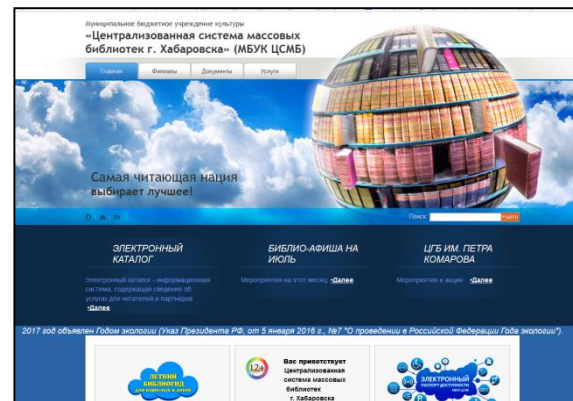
Муниципальное бюджетное учреждение культуры
«Централизованная система массовых библиотек г. Хабаровска» (МБУК ЦСМБ)

Главная
Филиалы
Документы
Услуги

Самая читающая нация выбирает лучшее!

Поиск:
Найти

ЭЛЕКТРОННЫЙ КАТАЛОГ
Электронный каталог - информационная система, содержащая сведения об услугах для читателей и партнеров
•Далее

БИБЛИО-АФИША НА ИЮЛЬ
Мероприятия на этот месяц •Далее

ЦГБ ИМ. ПЕТРА КОМАРОВА
Мероприятия и акции •Далее

2017 год объявлен Годом экологии (Указ Президента РФ, от 5 января 2016 г., №7 "О проведении в Российской Федерации Года экологии").

ЛЕТНИЙ БИБЛИОГИД
12+
Вас приветствует Централизованная система массовых библиотек г. Хабаровска
ЭЛЕКТРОННЫЙ
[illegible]